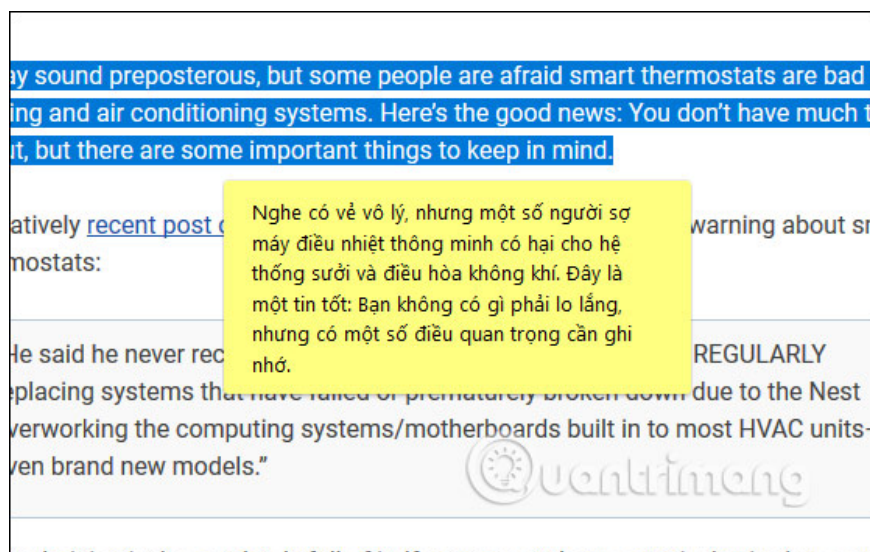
ay sound preposterous, but some people are afraid smart thermostats are bad ing and air conditioning systems. Here's the good news: You don't have much t ıt, but there are some important things to keep in mind.

atively recent post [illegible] warning about sı mostats:

Nghe có vẻ vô lý, nhưng một số người sợ máy điều nhiệt thông minh có hại cho hệ thống sưởi và điều hòa không khí. Đây là một tin tốt: Bạn không có gì phải lo lắng, nhưng có một số điều quan trọng cần ghi nhớ.

He said he never rec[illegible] REGULARLY eplacing systems that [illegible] due to the Nest verworking the computing systems/motherboards built in to most HVAC units- ven brand new models."

Quantrimang